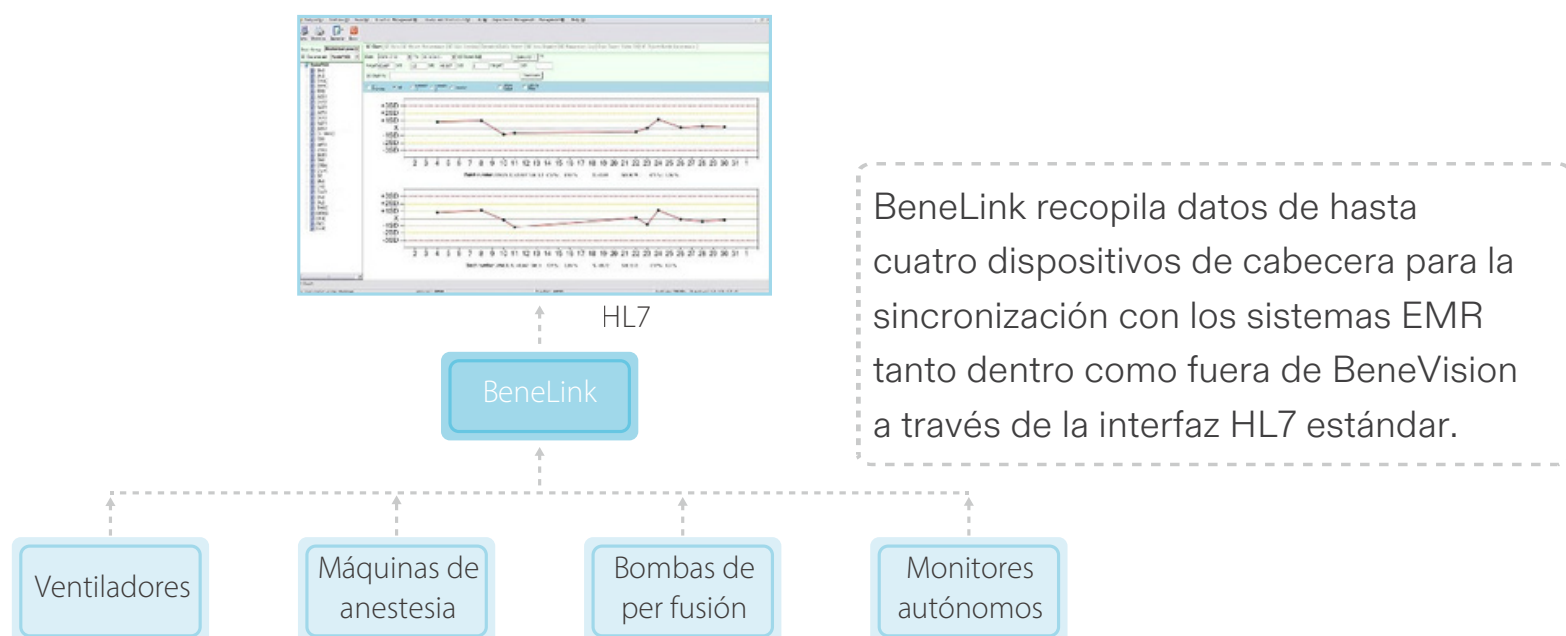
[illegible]

HL7

BeneLink

BeneLink recopila datos de hasta cuatro dispositivos de cabecera para la sincronización con los sistemas EMR tanto dentro como fuera de BeneVision a través de la interfaz HL7 estándar.

Ventiladores

Máquinas de anestesia

Bombas de per fusión

Monitores autónomos